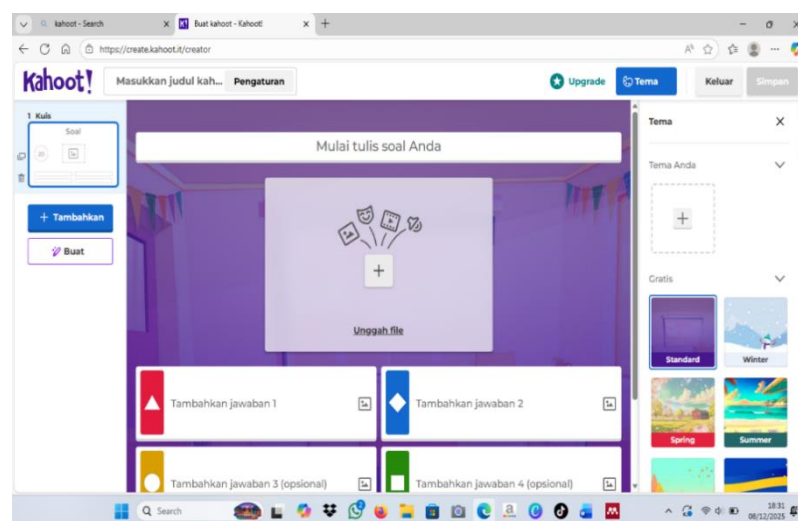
kahoot - Search
Buat kahoot - Kahoot!
https://create.kahoot.it/creator

Kahoot!
Masukkan judul kah...
Pengaturan
Upgrade
Tema
Keluar
Simpan

1 Kuis
Soal
20

+ Tambahkan
Buat

Mulai tulis soal Anda

+
Unggah file

Tambahkan jawaban 1
Tambahkan jawaban 2
Tambahkan jawaban 3 (opsional)
Tambahkan jawaban 4 (opsional)

Tema
Tema Anda
+
Gratis
Standard
Winter
Spring
Summer

Search
18:31
08/12/2025